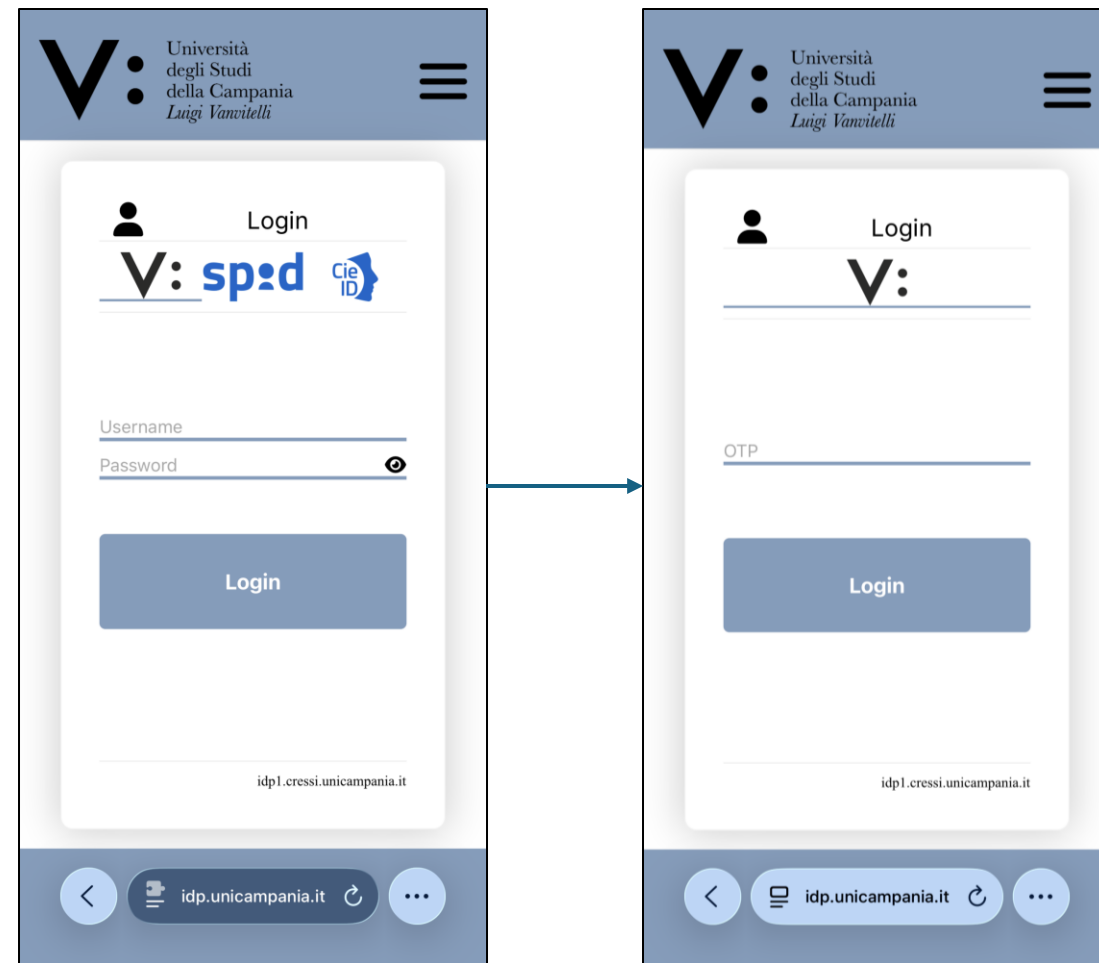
V:
Università
degli Studi
della Campania
Luigi Vanvitelli

Login

V: spid Cie ID

Username
Password

Login

idp1.cressi.unicampania.it

idp.unicampania.it

V:
Università
degli Studi
della Campania
Luigi Vanvitelli

Login

V:

OTP

Login

idp1.cressi.unicampania.it

idp.unicampania.it